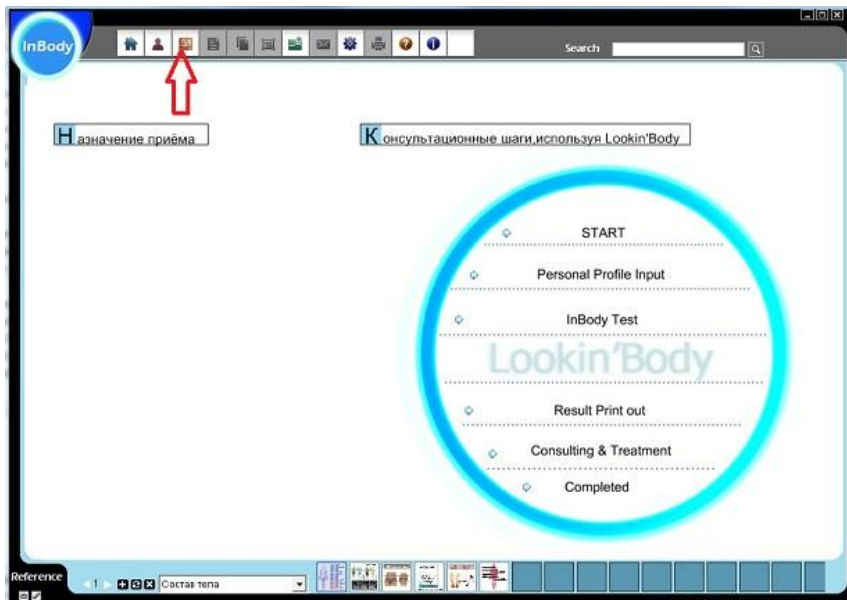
InBody

Search

Назначение приёма

Консультационные шаги,используя Lookin'Body

START

Personal Profile Input

InBody Test

Lookin'Body

Result Print out

Consulting & Treatment

Completed

Reference

1

Состав тела